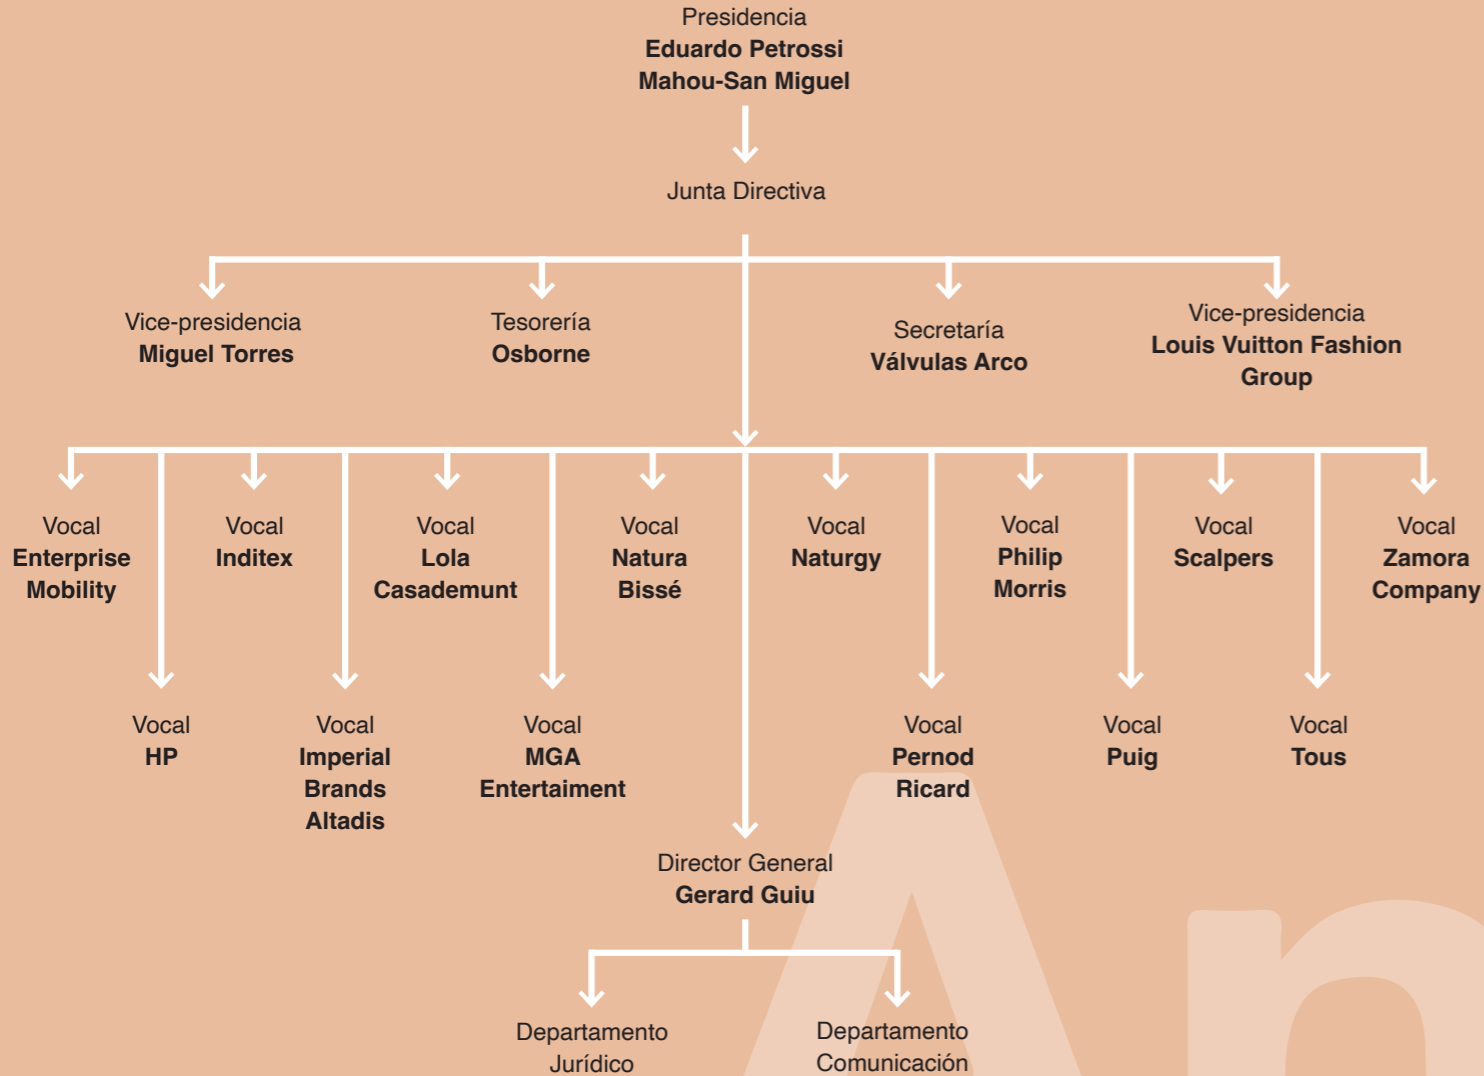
Presidencia
**Eduardo Petrossi**
**Mahou-San Miguel**

Junta Directiva

Vice-presidencia
**Miguel Torres**

Tesorería
**Osborne**

Secretaría
**Válvulas Arco**

Vice-presidencia
**Louis Vuitton Fashion Group**

Vocal
**Enterprise Mobility**

Vocal
**HP**

Vocal
**Inditex**

Vocal
**Imperial Brands Altadis**

Vocal
**Lola Casademunt**

Vocal
**MGA Entertaiment**

Vocal
**Natura Bissé**

Vocal
**Naturgy**

Vocal
**Pernod Ricard**

Vocal
**Philip Morris**

Vocal
**Puig**

Vocal
**Scalpers**

Vocal
**Tous**

Vocal
**Zamora Company**

Director General
**Gerard Guiu**

Departamento Jurídico

Departamento Comunicación